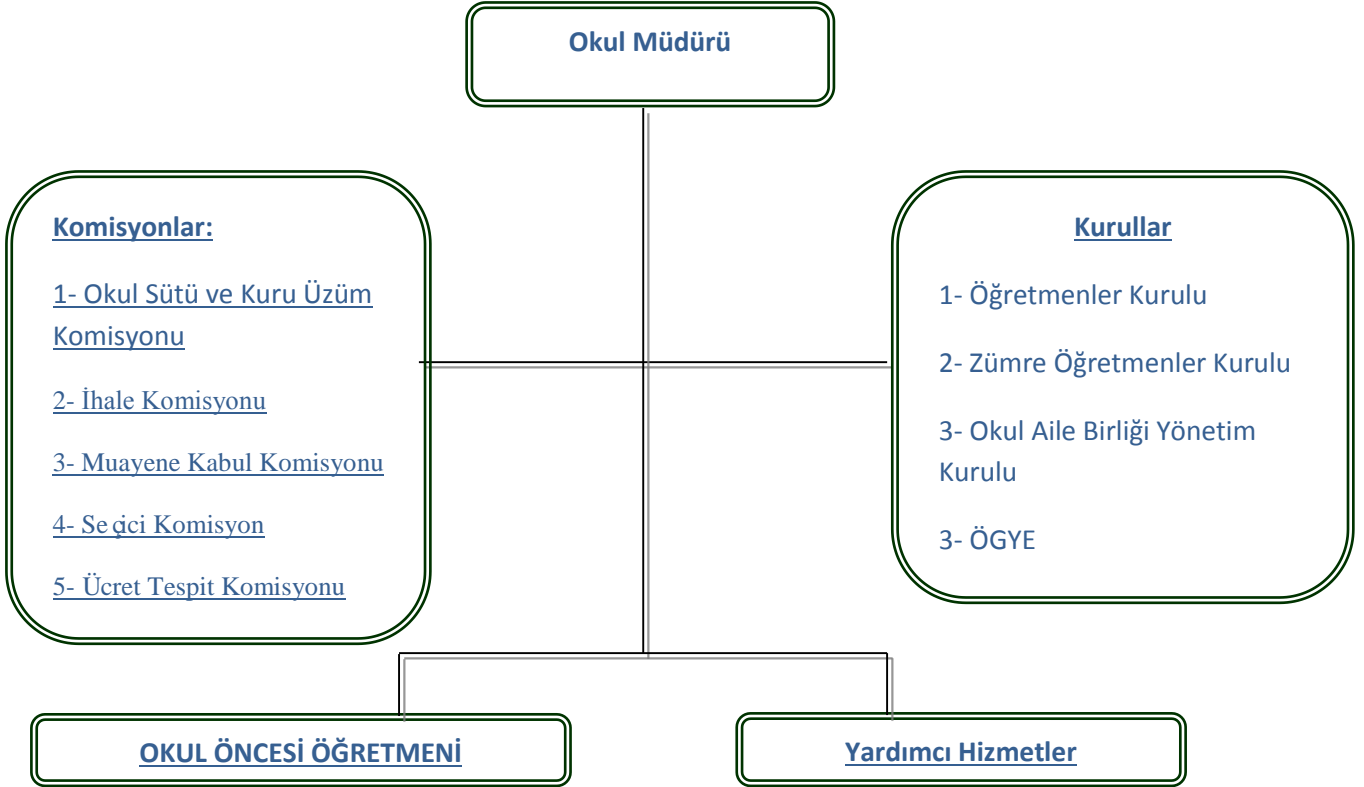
Okul Müdürü

Komisyonlar:

1- Okul Sütü ve Kuru Üzüm Komisyonu

2- İhale Komisyonu

3- Muayene Kabul Komisyonu

4- Seçici Komisyon

5- Ücret Tespit Komisyonu

Kurullar

1- Öğretmenler Kurulu

2- Zümre Öğretmenler Kurulu

3- Okul Aile Birliği Yönetim Kurulu

3- ÖGYE

OKUL ÖNCESİ ÖĞRETMENİ

Yardımcı Hizmetler